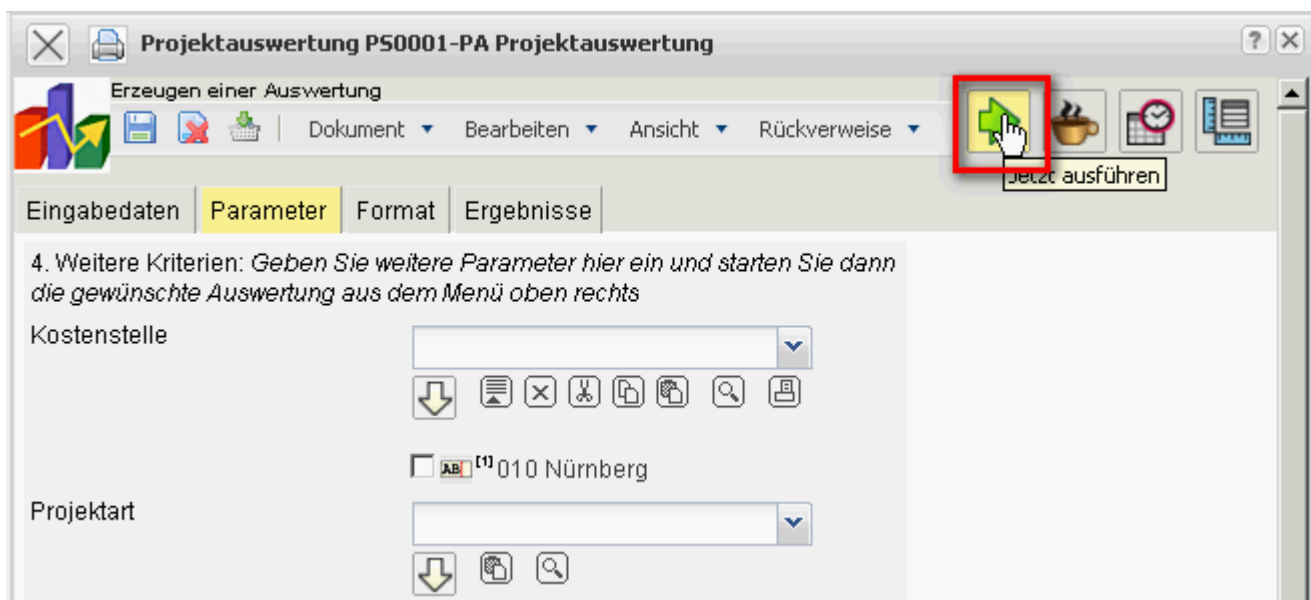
Projektauswertung PS0001-PA Projektauswertung

Erzeugen einer Auswertung

Dokument ▾ Bearbeiten ▾ Ansicht ▾ Rückverweise ▾

Jetzt ausführen

Eingabedaten | Parameter | Format | Ergebnisse

4. Weitere Kriterien: *Geben Sie weitere Parameter hier ein und starten Sie dann die gewünschte Auswertung aus dem Menü oben rechts*

Kostenstelle

AB [1] 010 Nürnberg

Projektart